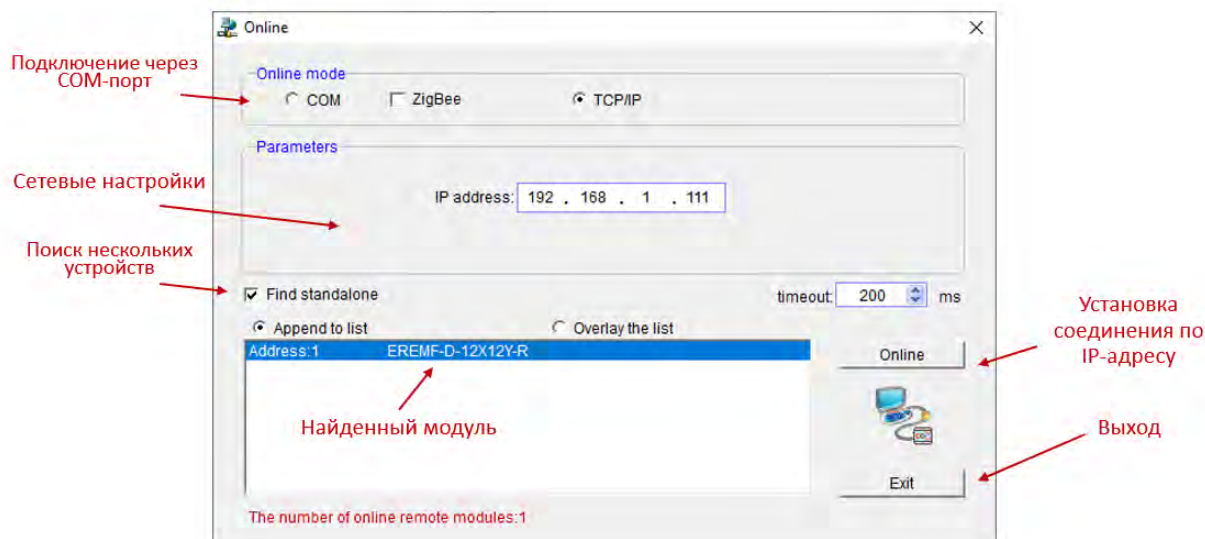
Online

Подключение через COM-порт

Online mode

COM

ZigBee

TCP/IP

Parameters

Сетевые настройки

IP address: 192 . 168 . 1 . 111

Поиск нескольких устройств

Find standalone

timeout: 200 ms

Установка соединения по IP-адресу

Append to list

Overlay the list

Address:1 EREMF-D-12X12Y-R

Online

Найденный модуль

Выход

Exit

The number of online remote modules:1